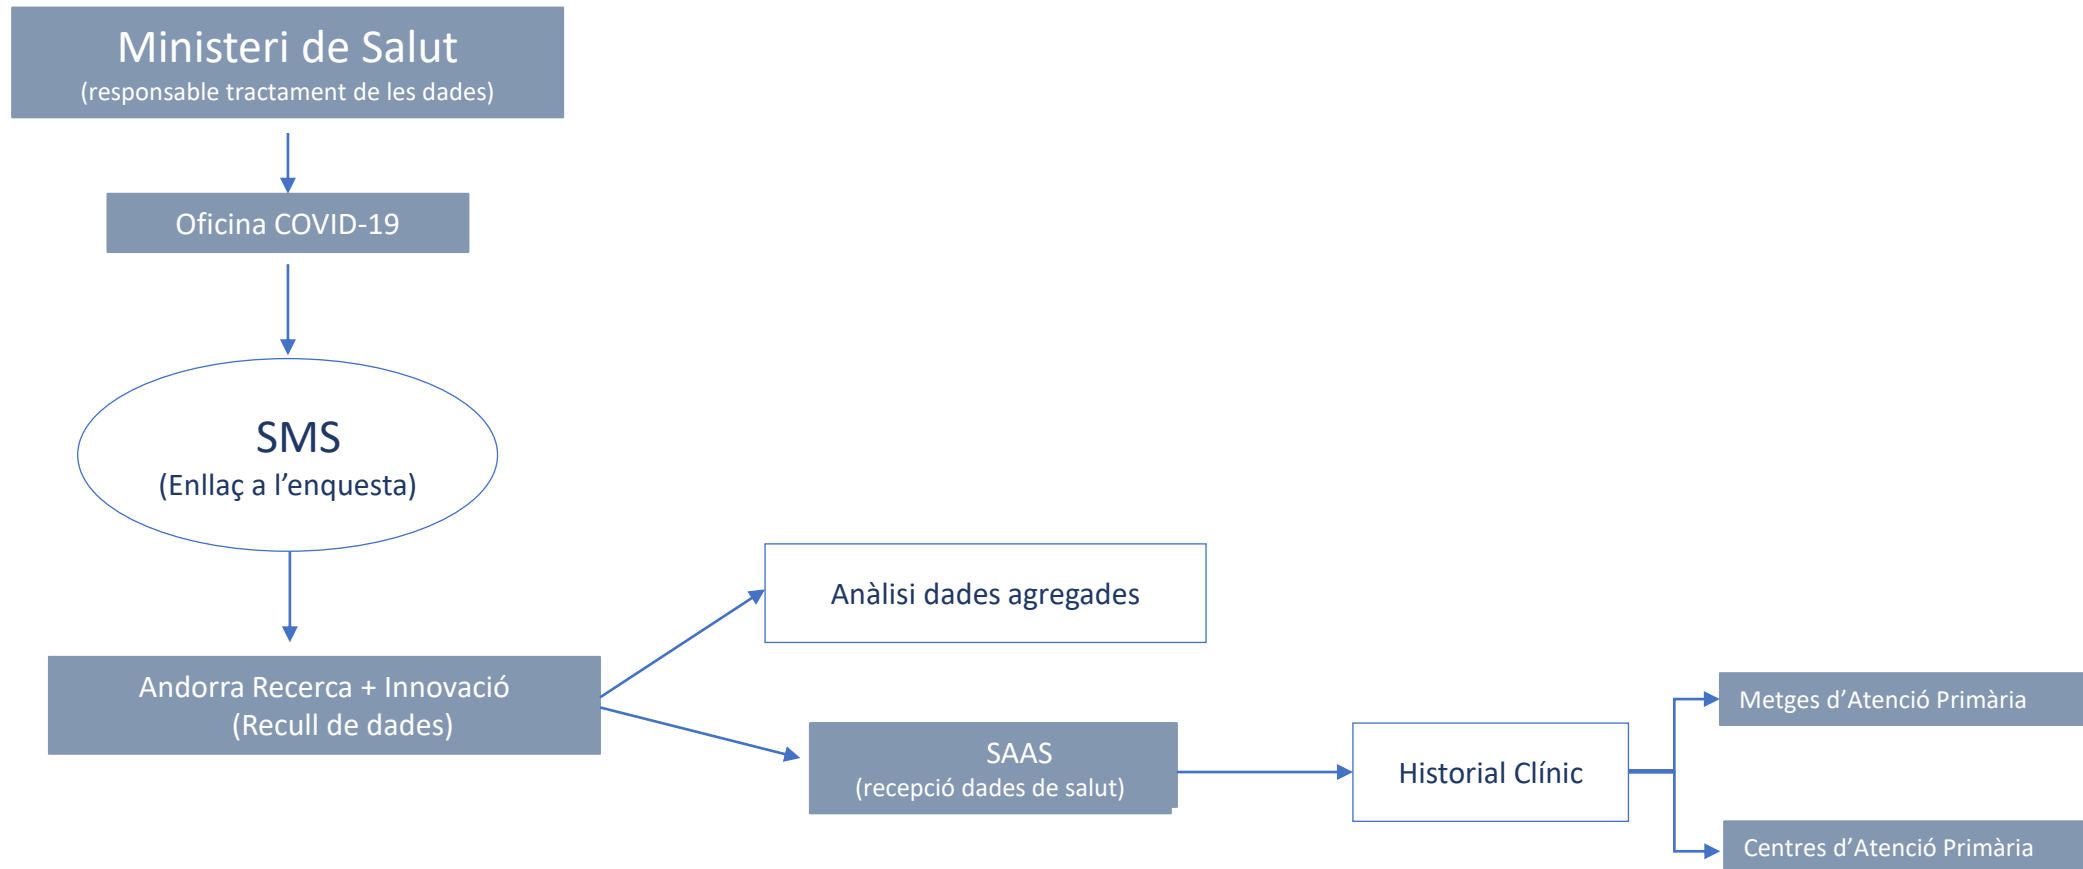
Ministeri de Salut
(responsable tractament de les dades)

Oficina COVID-19

SMS
(Enllaç a l'enquesta)

Andorra Recerca + Innovació
(Recull de dades)

Anàlisi dades agregades

SAAS
(recepció dades de salut)

Historial Clínic

Metges d'Atenció Primària

Centres d'Atenció Primària